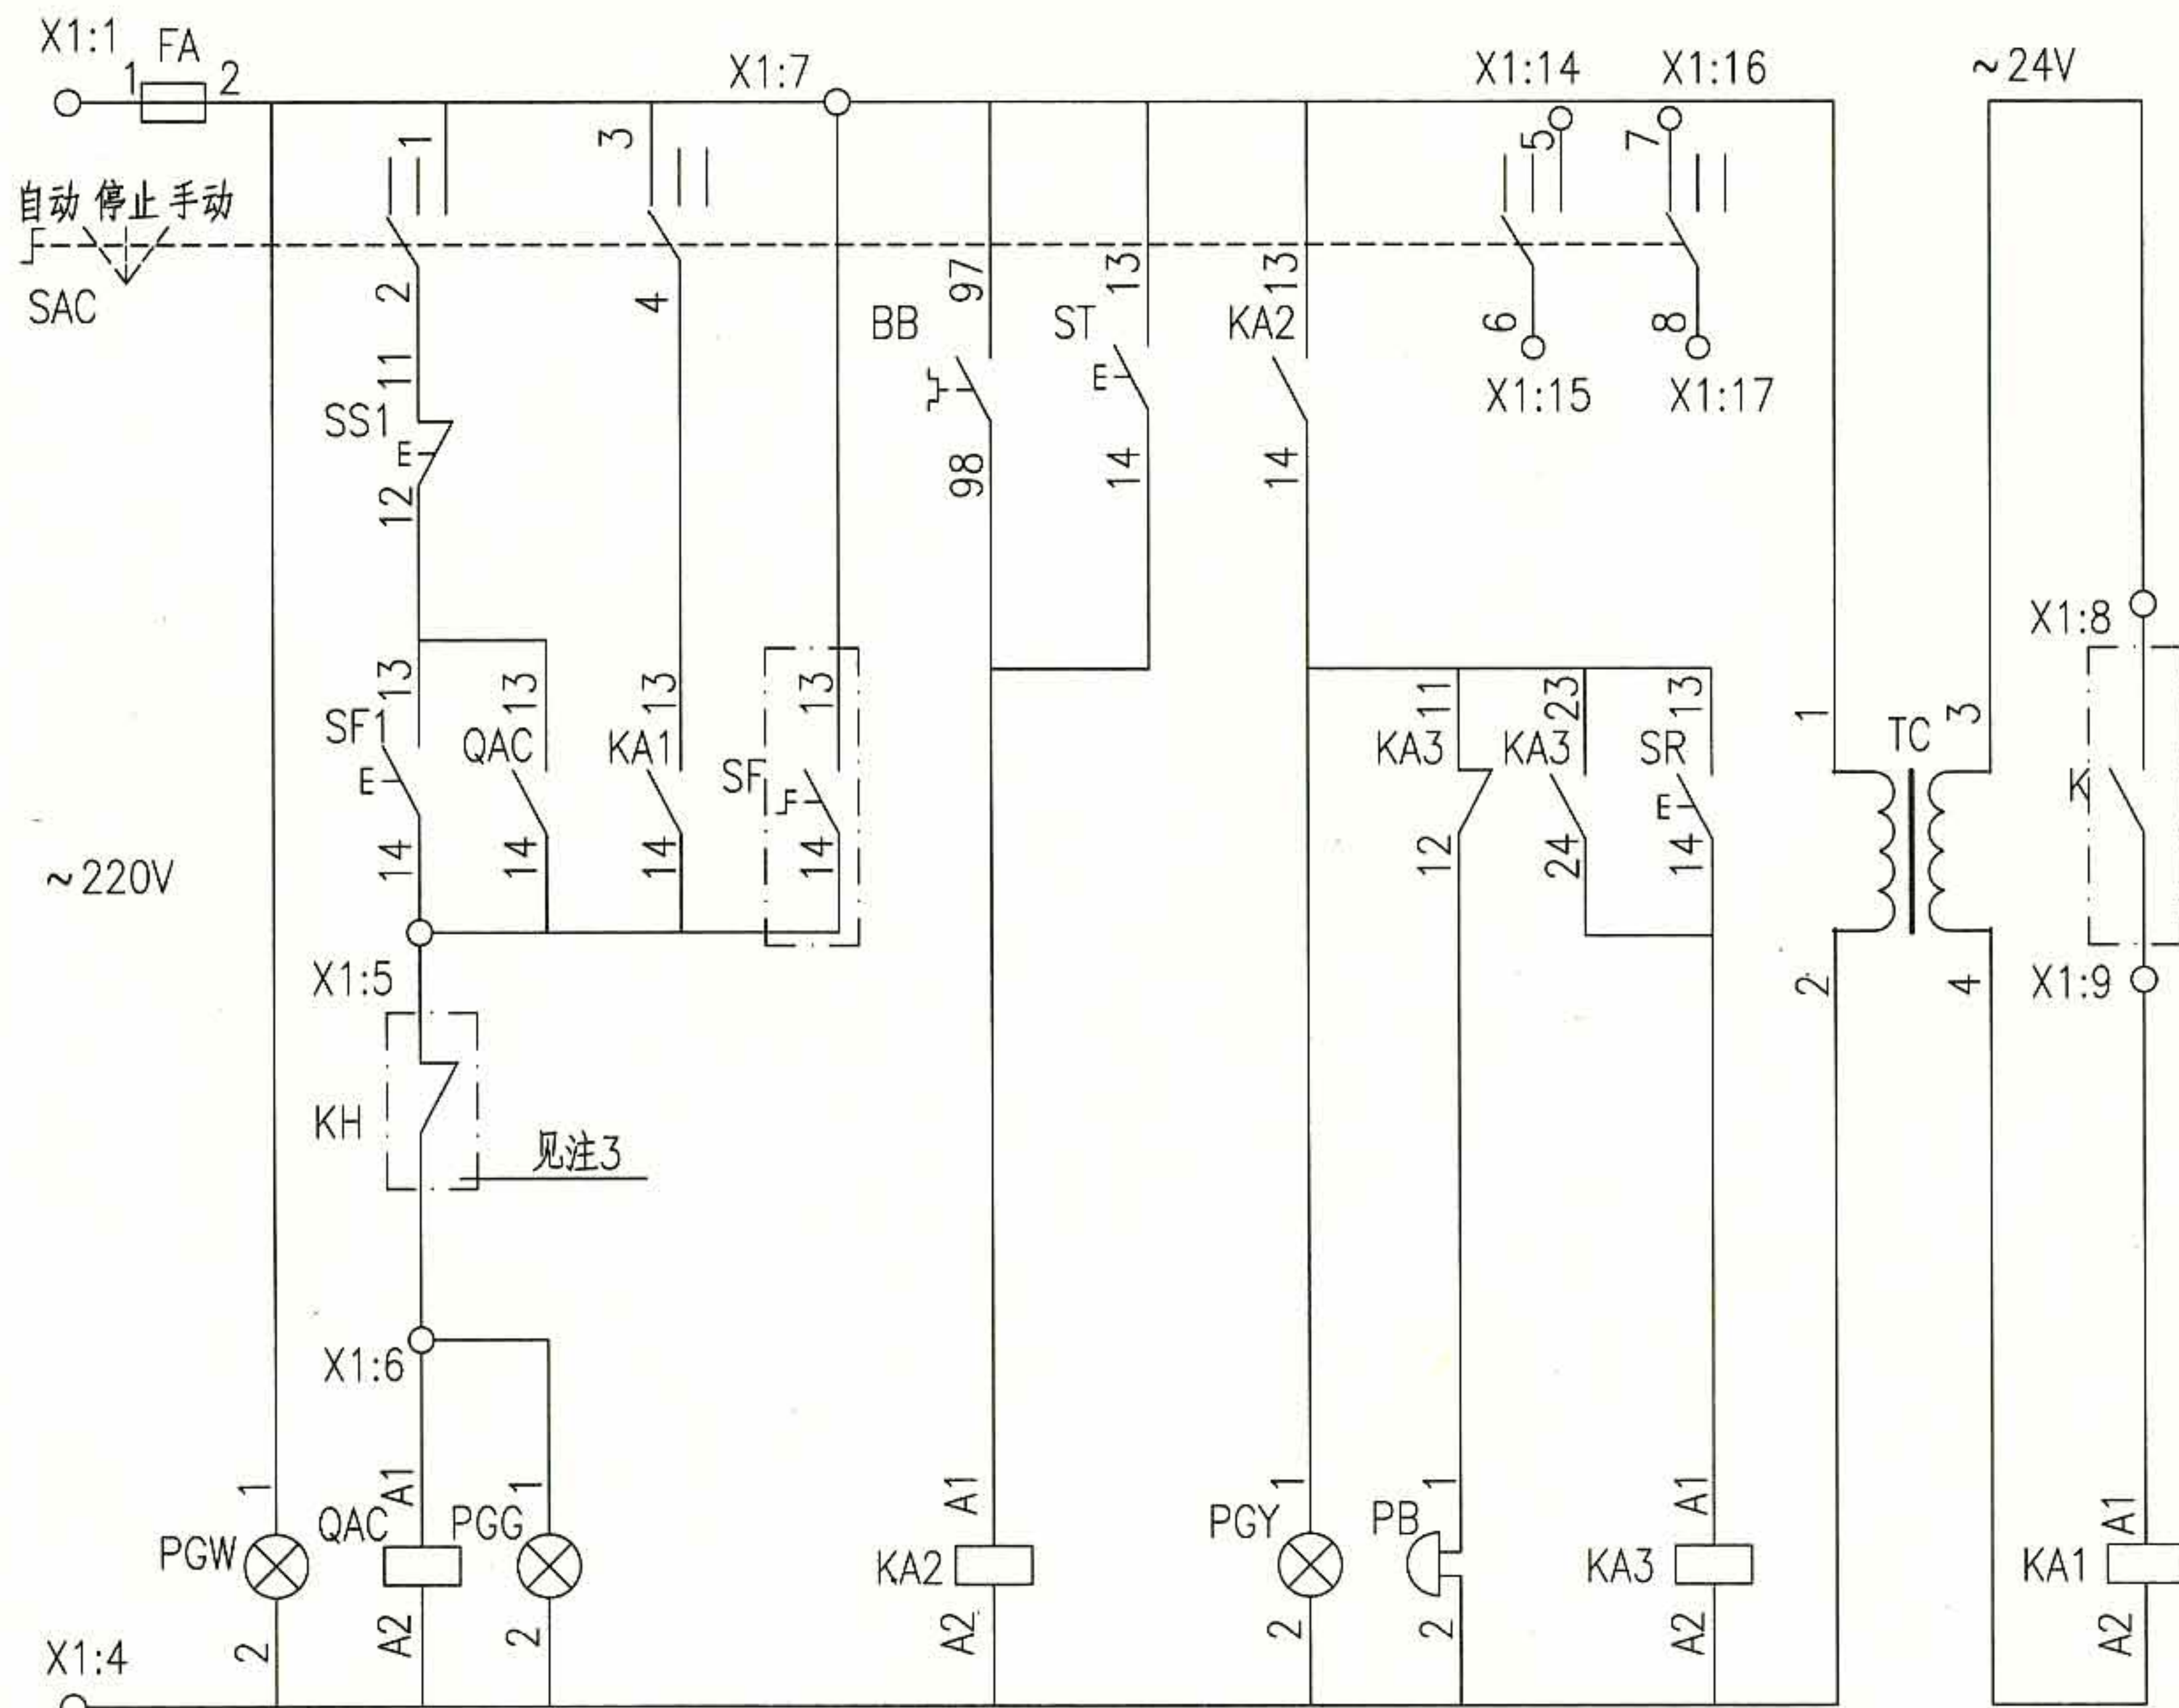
X1:1 FA 1 2
X1:7
X1:14 X1:16
~24V
1 3 5 7
自动 停止 手动
SAC
2 4 6 8
X1:15 X1:17
BB 97 98
ST 13 14
KA2 13 14
SS1 11 12
E
SF1 13 14
QAC 13 14
KA1 13 14
SF 13 14
KA3 11 12
KA3 23 24
SR 13 14
TC 1 2 3 4
X1:8
K
X1:9
~220V
X1:5
KH
见注3
X1:6
PGW 1 2
QAC A1 A2
PGG 1 2
KA2 A1 A2
PGY 1 2
PB 1 2
KA3 A1 A2
KA1 A1 A2
X1:4